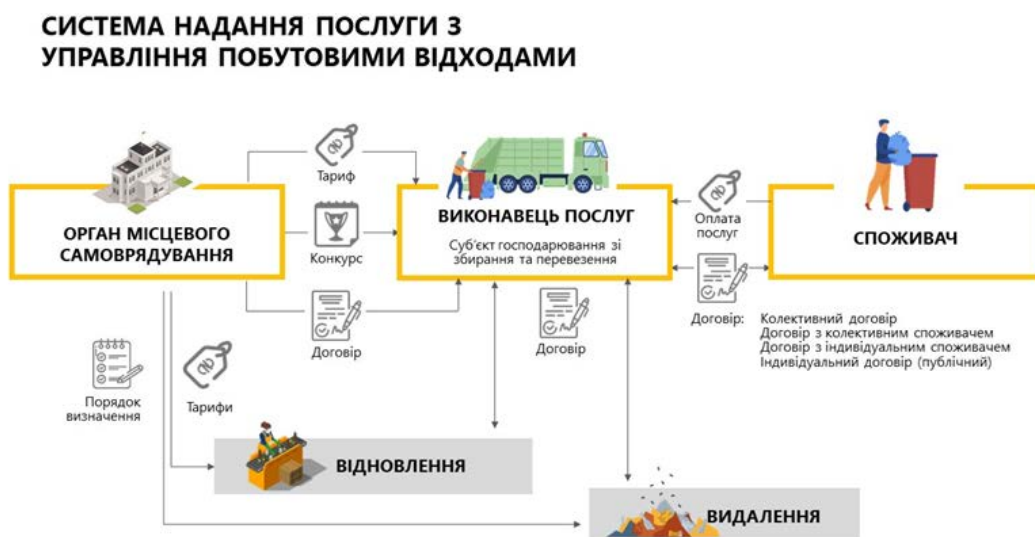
СИСТЕМА НАДАННЯ ПОСЛУГИ З УПРАВЛІННЯ ПОБУТОВИМИ ВІДХОДАМИ

ОРГАН МІСЦЕВОГО САМОВРЯДУВАННЯ

Тариф

Конкурс

Договір

ВИКОНАВЕЦЬ ПОСЛУГ

Суб'єкт господарювання зі збирання та перевезення

Оплата послуг

СПОЖИВАЧ

Договір:

Колективний договір
Договір з колективним споживачем
Договір з індивідуальним споживачем
Індивідуальний договір (публічний)

Договір

Порядок визначення

Тарифи

ВІДНОВЛЕННЯ

ВИДАЛЕННЯ